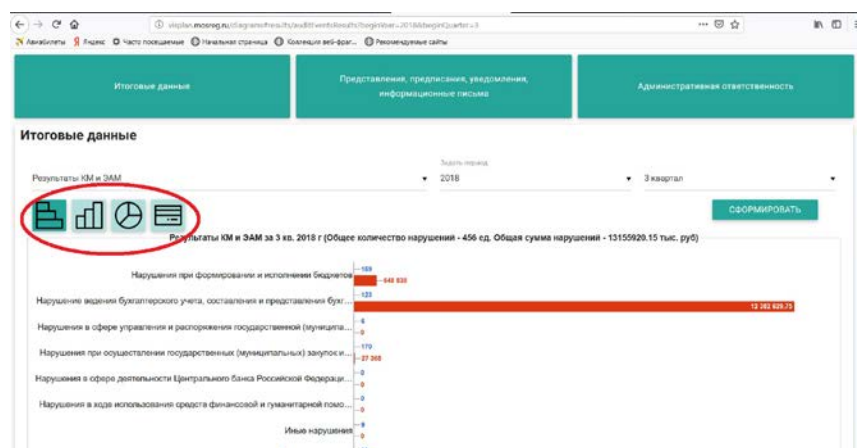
visplan.mosreg.ru/diagram/results/auditEventsResults?beginYear=2018&beginQuarter=3

Авиабилеты Яндекс Часто посещаемые Начальная страница Коллекция веб-фраг... Рекомендуемые сайты

Итоговые данные

Представления, предписания, уведомления, информационные письма

Административная ответственность

Итоговые данные

Задать период

Результаты КМ и ЭАМ

2018

3 квартал

СФОРМИРОВАТЬ

Результаты КМ и ЭАМ за 3 кв. 2018 г (Общее количество нарушений - 456 ед. Общая сумма нарушений - 13155920.15 тыс. руб)

Нарушения при формировании и исполнении бюджетов

159

645 835

Нарушение ведения бухгалтерского учета, составления и представления бухг...

123

12 282 829.75

Нарушения в сфере управления и распоряжения государственной (муниципа...

6

0

Нарушения при осуществлении государственных (муниципальных) закупок и...

170

27 268

Нарушения в сфере деятельности Центрального банка Российской Федерац...

0

0

Нарушения в ходе использования средств финансовой и гуманитарной помо...

0

0

Иные нарушения

0